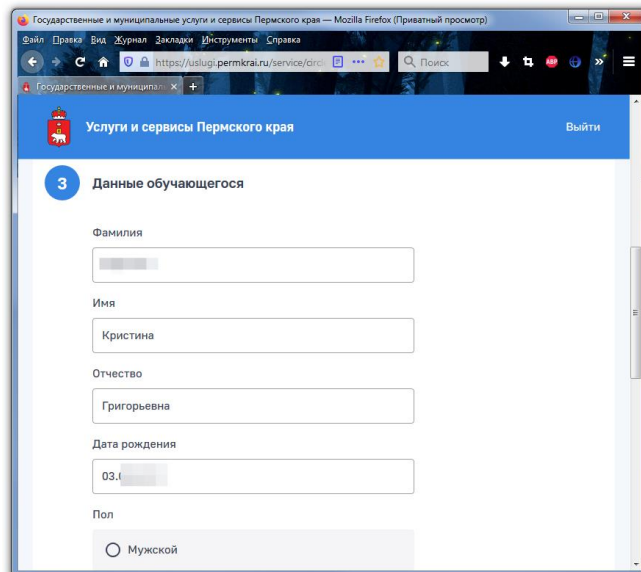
Государственные и муниципальные услуги и сервисы Пермского края — Mozilla Firefox (Приватный просмотр)

Файл Правка Вид Журнал Закладки Инструменты Справка

https://uslugi.permkrai.ru/service/circ

Поиск

Государственные и муниципальн ×

Услуги и сервисы Пермского края

Выйти

3

Данные обучающегося

Фамилия

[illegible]

Имя

Кристина

Отчество

Григорьевна

Дата рождения

03.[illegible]

Пол

Мужской